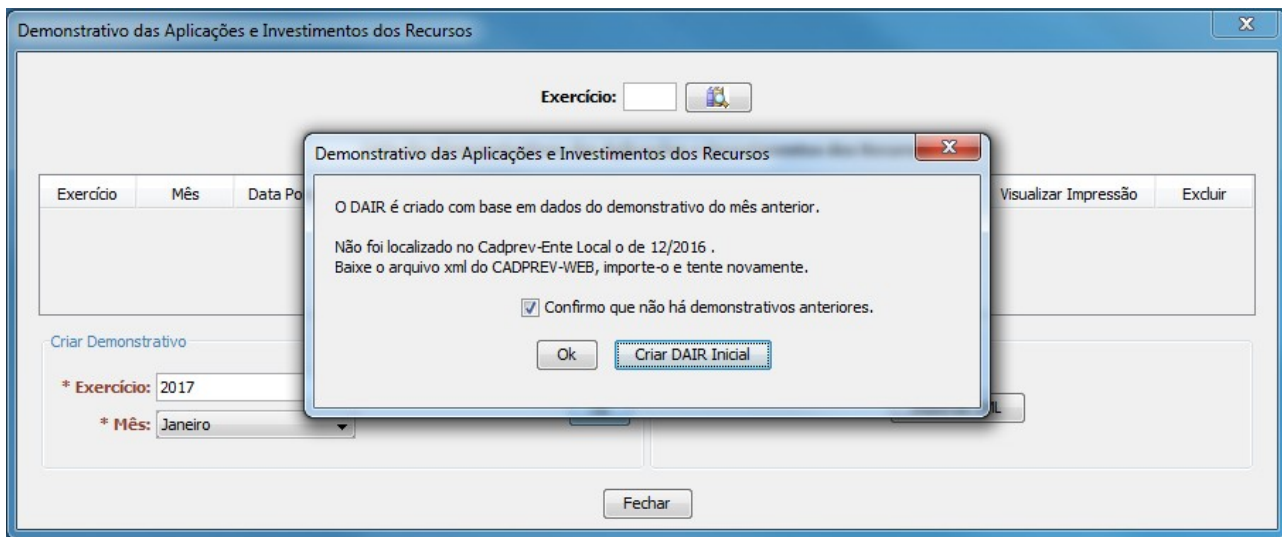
Demonstrativo das Aplicações e Investimentos dos Recursos

Exercício:

| Exercício | Mês | Data Po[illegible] | Visualizar Impressão | Excluir |
|---|---|---|---|---|

Criar Demonstrativo

* Exercício: 2017

* Mês: Janeiro

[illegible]L

Fechar

Demonstrativo das Aplicações e Investimentos dos Recursos

O DAIR é criado com base em dados do demonstrativo do mês anterior.

Não foi localizado no Cadprev-Ente Local o de 12/2016 .
Baixe o arquivo xml do CADPREV-WEB, importe-o e tente novamente.

Confirmo que não há demonstrativos anteriores.

Ok Criar DAIR Inicial